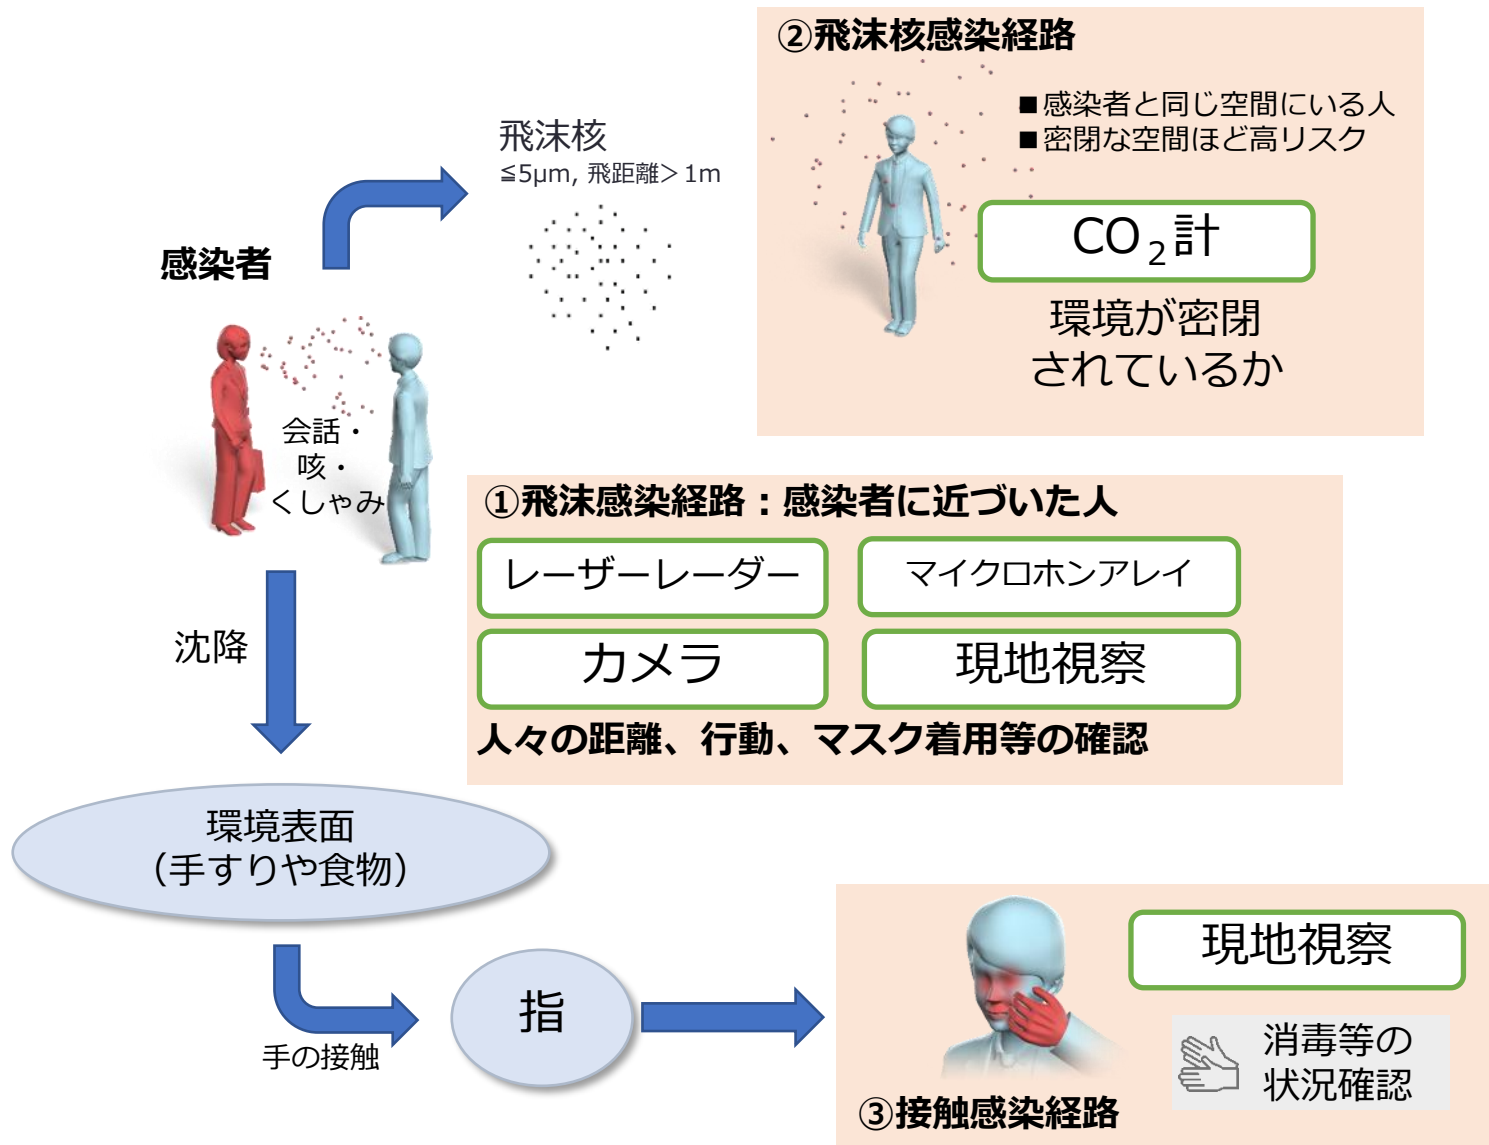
②飛沫核感染経路

■感染者と同じ空間にいる人
■密閉な空間ほど高リスク

$CO_2$計

環境が密閉されているか

飛沫核
≦5μm, 飛距離＞1m

感染者

会話・咳・くしゃみ

①飛沫感染経路：感染者に近づいた人

レーザーレーダー

マイクロホンアレイ

カメラ

現地視察

人々の距離、行動、マスク着用等の確認

沈降

環境表面
（手すりや食物）

指

手の接触

現地視察

消毒等の状況確認

③接触感染経路